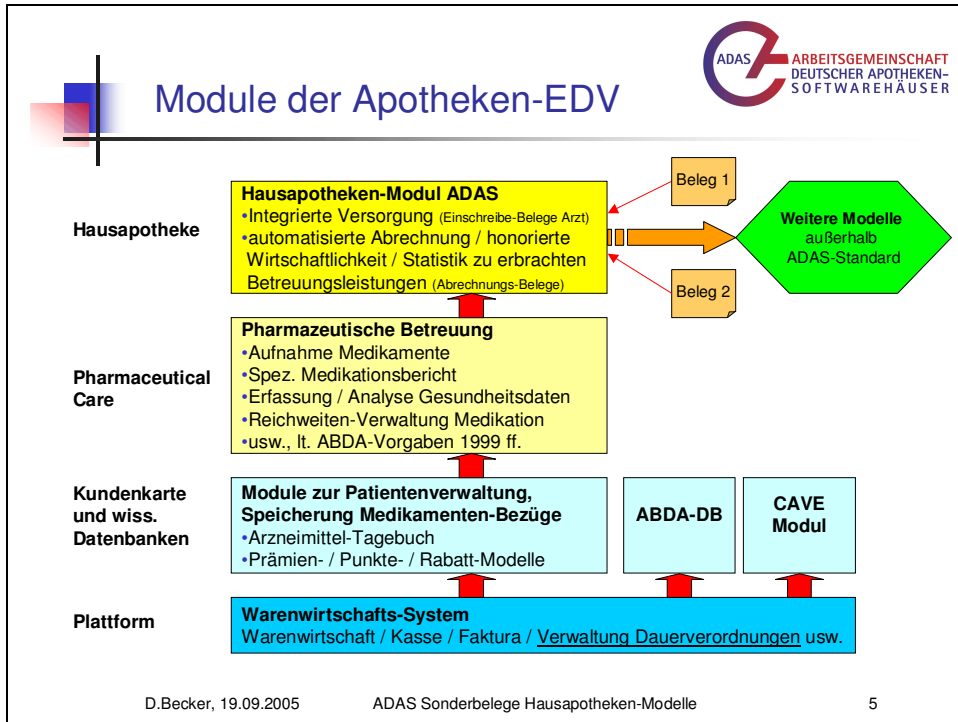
ADAS ARBEITSGEMEINSCHAFT DEUTSCHER APOTHEKEN-SOFTWAREHÄUSER

Module der Apotheken-EDV

Hausapotheke

Hausapotheken-Modul ADAS
•Integrierte Versorgung (Einschreibe-Belege Arzt)
•automatisierte Abrechnung / honorierte Wirtschaftlichkeit / Statistik zu erbrachten Betreuungsleistungen (Abrechnungs-Belege)

Beleg 1

Beleg 2

Weitere Modelle außerhalb ADAS-Standard

Pharmaceutical Care

Pharmazeutische Betreuung
•Aufnahme Medikamente
•Spez. Medikationsbericht
•Erfassung / Analyse Gesundheitsdaten
•Reichweiten-Verwaltung Medikation
•usw., lt. ABDA-Vorgaben 1999 ff.

Kundenkarte und wiss. Datenbanken

Module zur Patientenverwaltung, Speicherung Medikamenten-Bezüge
•Arzneimittel-Tagebuch
•Prämien- / Punkte- / Rabatt-Modelle

ABDA-DB

CAVE Modul

Plattform

Warenwirtschafts-System
Warenwirtschaft / Kasse / Faktura / Verwaltung Dauerverordnungen usw.

D.Becker, 19.09.2005 ADAS Sonderbelege Hausapotheken-Modelle 5